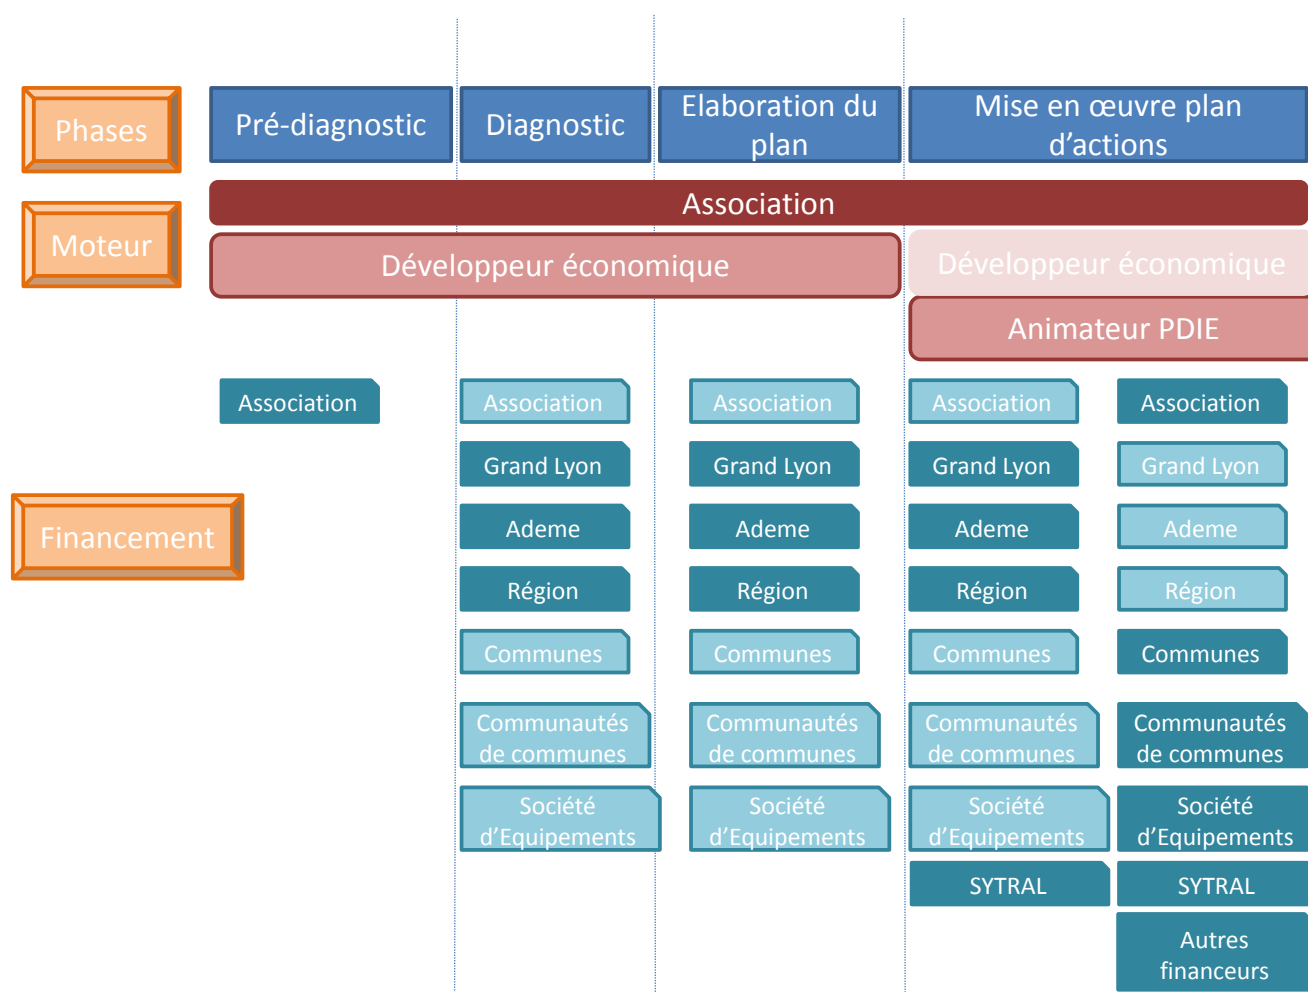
Phases

Pré-diagnostic

Diagnostic

Elaboration du plan

Mise en œuvre plan d'actions

Moteur

Association

Développeur économique

Développeur économique

Animateur PDIE

Financement

Association

Association
Grand Lyon
Ademe
Région
Communes
Communautés de communes
Société d'Equipements

Association
Grand Lyon
Ademe
Région
Communes
Communautés de communes
Société d'Equipements

Association
Grand Lyon
Ademe
Région
Communes
Communautés de communes
Société d'Equipements
SYTRAL

Association
Grand Lyon
Ademe
Région
Communes
Communautés de communes
Société d'Equipements
SYTRAL
Autres financeurs